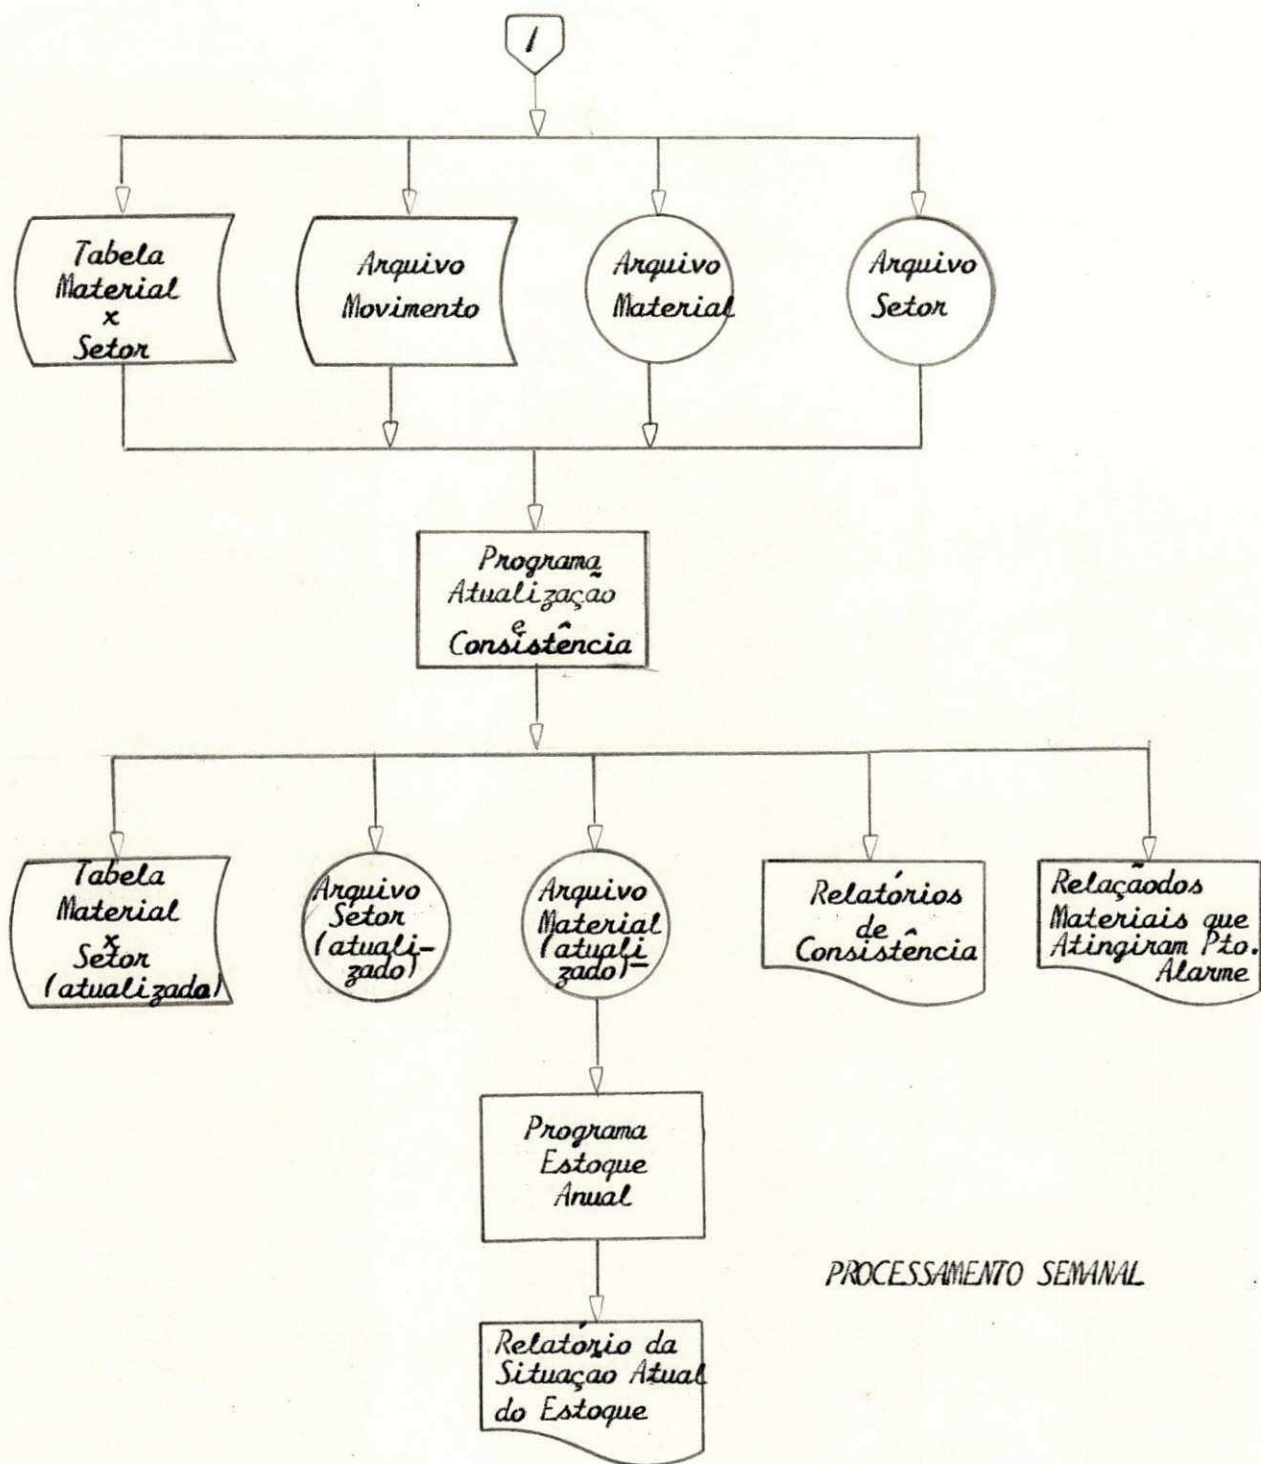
1

Tabela Material x Setor

Arquivo Movimento

Arquivo Material

Arquivo Setor

Programa Atualização e Consistência

Tabela Material x Setor (atualizada)

Arquivo Setor (atualizado)

Arquivo Material (atualizado)

Relatórios de Consistência

Relaçãodos Materiais que Atingiram Pto. Alarme

Programa Estoque Anual

PROCESSAMENTO SEMANAL

Relatório da Situaçao Atual do Estoque